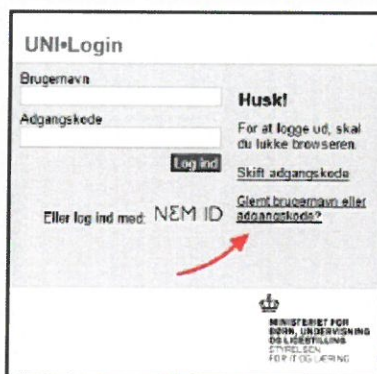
UNI•Login

Brugernavn

Adgangskode

Log ind

Husk!

For at logge ud, skal du lukke browseren.

Skift adgangskode

Glemt brugernavn eller adgangskode?

Eller log ind med: NEM ID

MINISTERIET FOR BØRN, UNDERVISNING OG LIGESTILLING
STYRELSEN FOR IT OG LÆRING